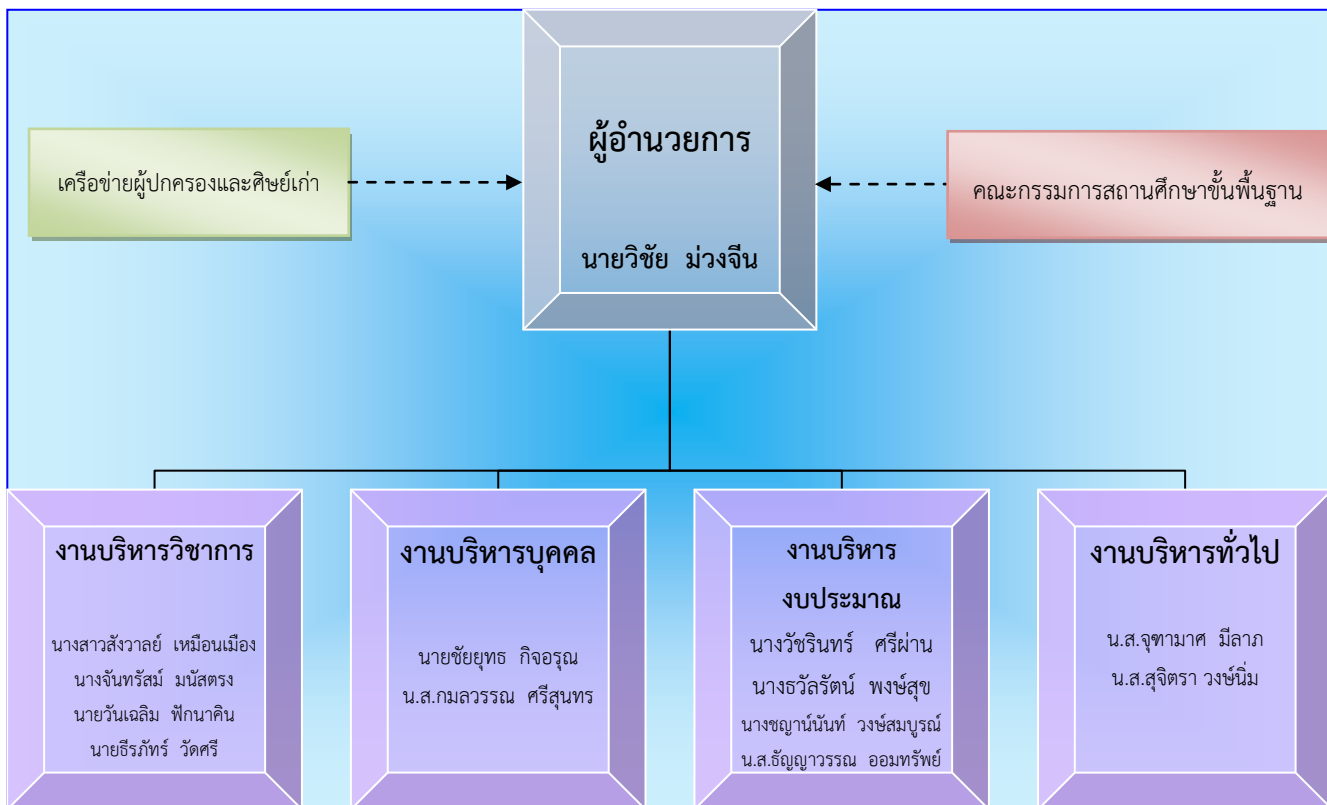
ผู้อำนวยการ

นายวิชัย ม่วงจีน

เครือข่ายผู้ปกครองและศิษย์เก่า

คณะกรรมการสถานศึกษาขั้นพื้นฐาน

งานบริหารวิชาการ

นางสาวสังวาลย์ เหมือนเมือง
นางจันทรัสม์ มนัสตรง
นายวันเฉลิม ฟักนาคิน
นายธีรภัทร์ วัดศรี

งานบริหารบุคคล

นายชัยยุทธ กิจอรุณ
น.ส.กมลวรรณ ศรีสุนทร

งานบริหารงบประมาณ

นางวัชรินทร์ ศรีผ่าน
นางธวัลรัตน์ พงษ์สุข
นางชญาน์นันท์ วงษ์สมบูรณ์
น.ส.ธัญญาวรรณ ออมทรัพย์

งานบริหารทั่วไป

น.ส.จุฑามาศ มีลาภ
น.ส.สุจิตรา วงษ์นิ่ม